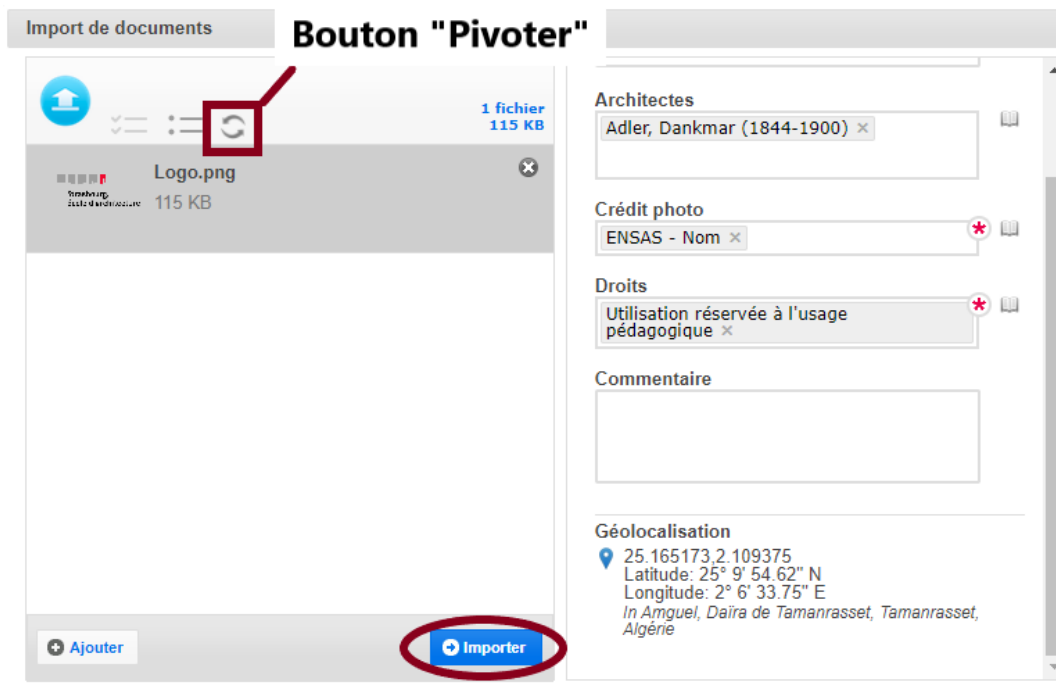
Import de documents

Bouton "Pivoter"

1 fichier
115 KB

Logo.png
115 KB

Strasbourg
École d'architecture

Ajouter

Importer

Architectes
Adler, Dankmar (1844-1900) ×

Crédit photo
ENSAS - Nom ×
*

Droits
Utilisation réservée à l'usage pédagogique ×
*

Commentaire

Géolocalisation
25.165173,2.109375
Latitude: 25° 9' 54.62" N
Longitude: 2° 6' 33.75" E
In Amguel, Daïra de Tamanrasset, Tamanrasset, Algérie